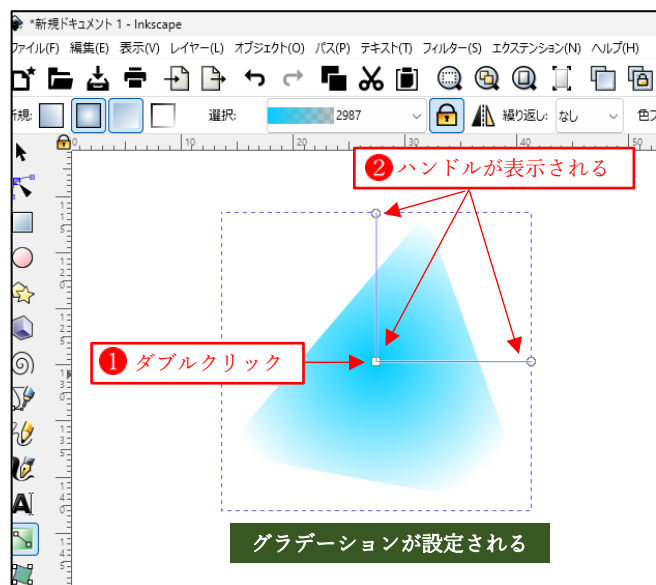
*新規ドキュメント 1 - Inkscape

ファイル(F) 編集(E) 表示(V) レイヤー(L) オブジェクト(O) パス(P) テキスト(T) フィルター(S) エクステンション(N) ヘルプ(H)

新規: 選択: 2987 繰り返し: なし 色フ

10 20 30 40 50

❷ ハンドルが表示される

❶ ダブルクリック

グラデーションが設定される